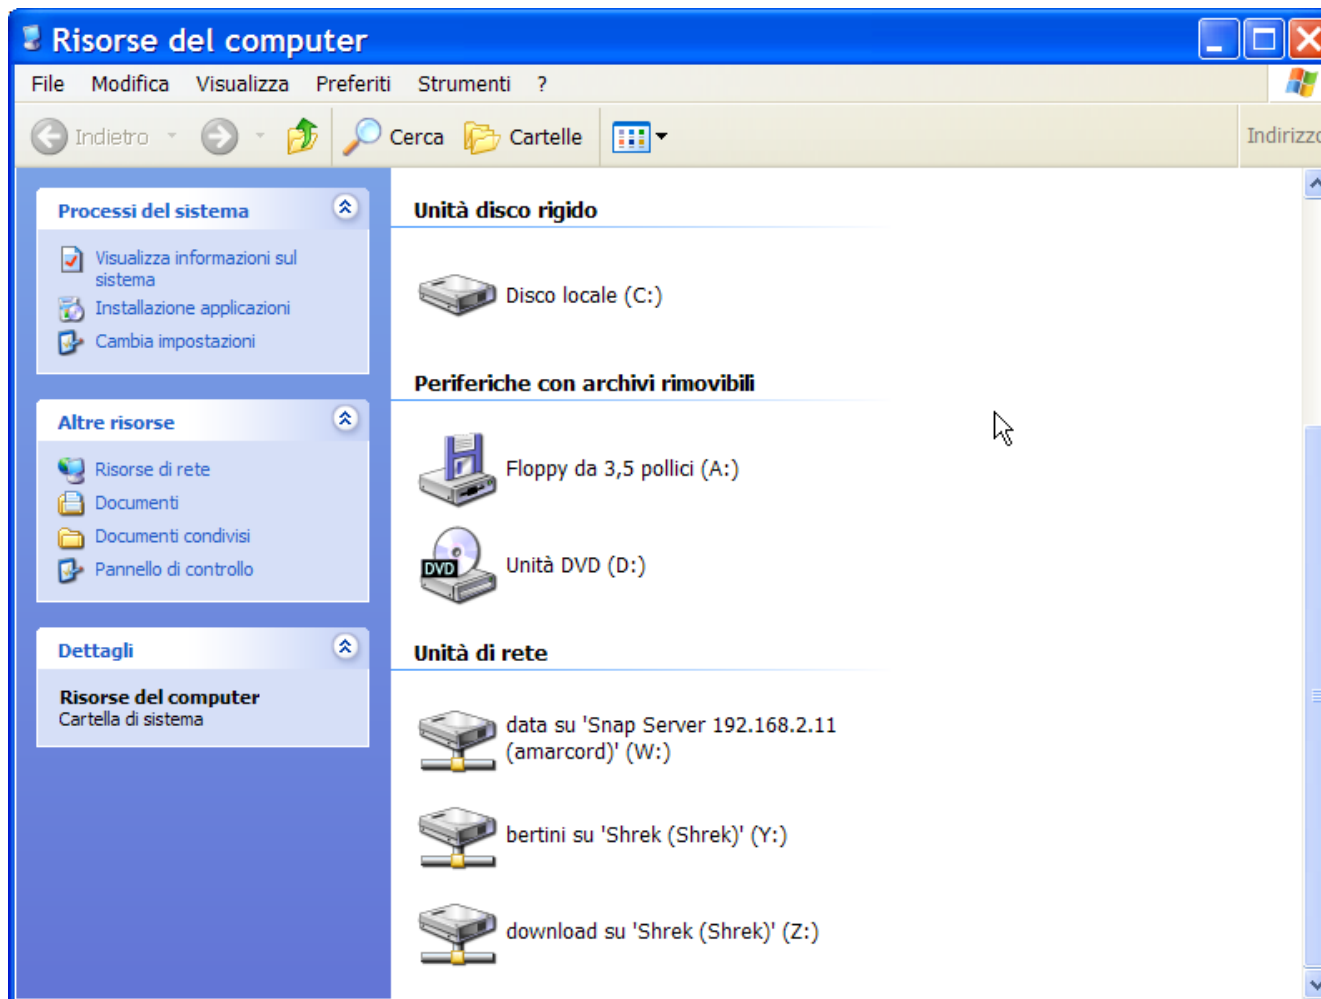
Risorse del computer

File Modifica Visualizza Preferiti Strumenti ?

Indietro Cerca Cartelle Indirizzo

Processi del sistema

Visualizza informazioni sul sistema
Installazione applicazioni
Cambia impostazioni

Altre risorse

Risorse di rete
Documenti
Documenti condivisi
Pannello di controllo

Dettagli

Risorse del computer
Cartella di sistema

Unità disco rigido

Disco locale (C:)

Periferiche con archivi rimovibili

Floppy da 3,5 pollici (A:)

DVD

Unità DVD (D:)

Unità di rete

data su 'Snap Server 192.168.2.11 (amarcord)' (W:)

bertini su 'Shrek (Shrek)' (Y:)

download su 'Shrek (Shrek)' (Z:)